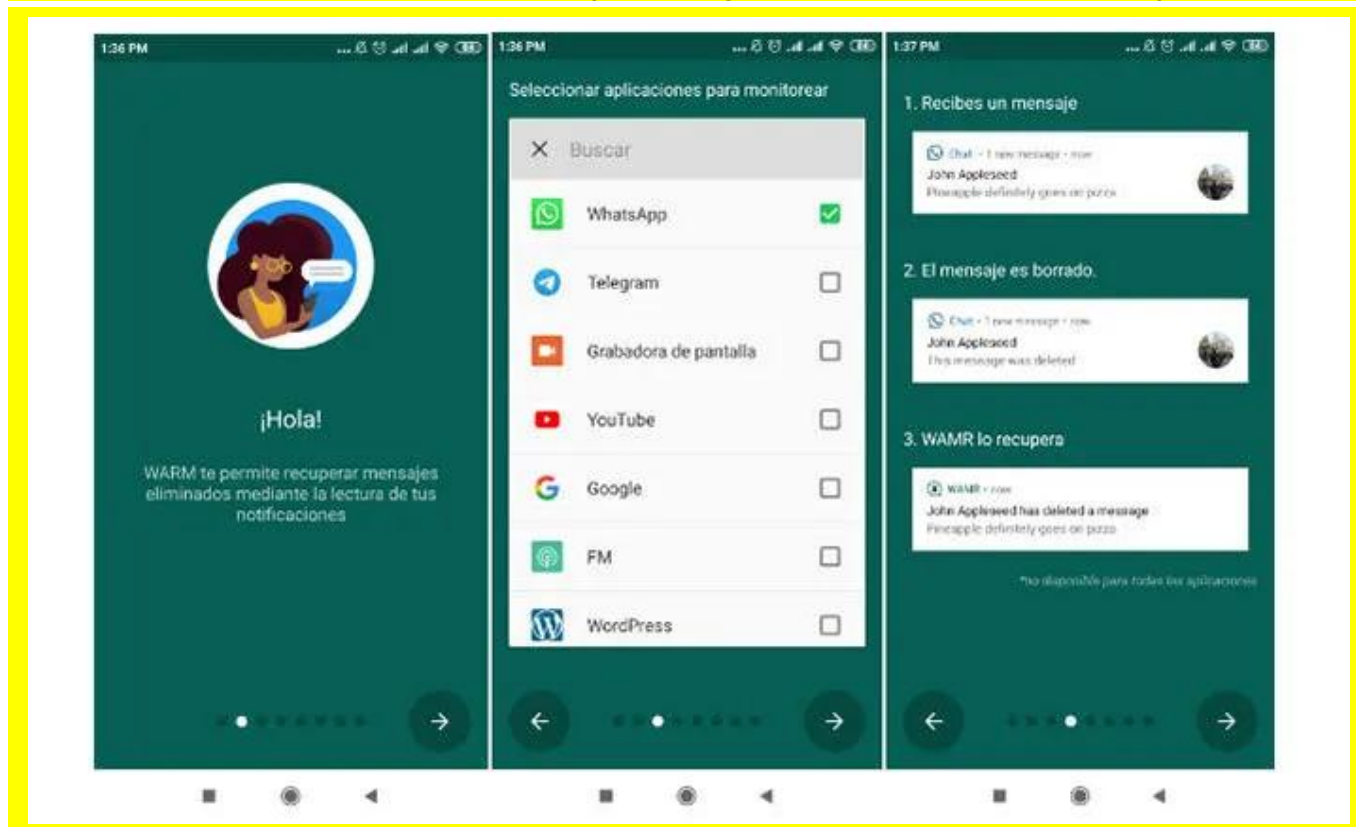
1:36 PM

¡Hola!

WARM te permite recuperar mensajes eliminados mediante la lectura de tus notificaciones

1:36 PM

Seleccionar aplicaciones para monitorear

Buscar

WhatsApp

Telegram

Grabadora de pantalla

YouTube

Google

FM

WordPress

1:37 PM

1. Recibes un mensaje

Chat • 1 new message • now
John Appleseed
Pineapple definitely goes on pizza

2. El mensaje es borrado.

Chat • 1 new message • now
John Appleseed
This message was deleted

3. WAMR lo recupera

WAMR • now
John Appleseed has deleted a message
Pineapple definitely goes on pizza

*no disponible para todas las aplicaciones